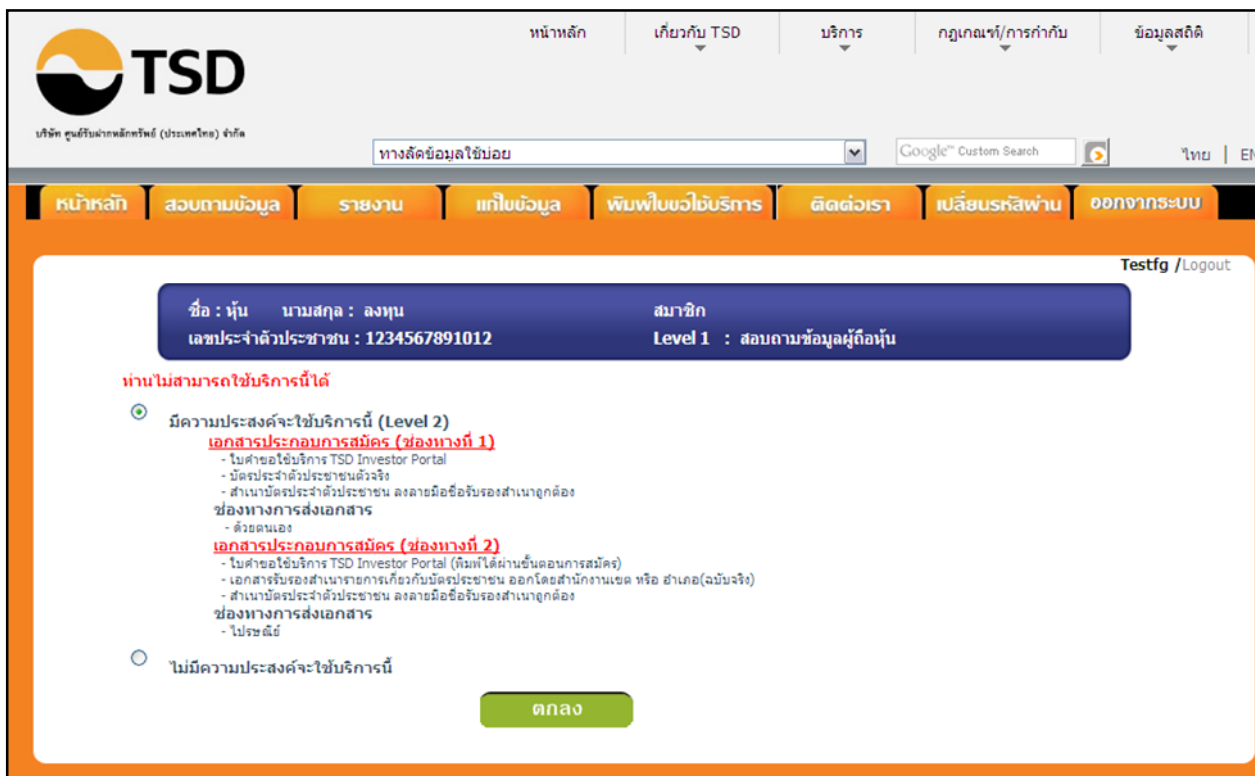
TSD

บริษัท ศูนย์รับฝากหลักทรัพย์ (ประเทศไทย) จำกัด

หน้าหลัก | เกี่ยวกับ TSD | บริการ | กฎเกณฑ์/การกำกับ | ข้อมูลสถิติ

ทางลัดข้อมูลใช้บ่อย

Google™ Custom Search

ไทย | EN

หน้าหลัก | สอบถามข้อมูล | รายงาน | แก้ไขข้อมูล | พิมพ์ใบขอใช้บริการ | ติดต่อเรา | เปลี่ยนรหัสผ่าน | ออกจากระบบ

Testfg /Logout

ชื่อ : หุ้น นามสกุล : ลงทุน
เลขประจำตัวประชาชน : 1234567891012

สมาชิก
Level 1 : สอบถามข้อมูลผู้ถือหุ้น

ท่านไม่สามารถใช้บริการนี้ได้

มีความประสงค์จะใช้บริการนี้ (Level 2)

เอกสารประกอบการสมัคร (ช่องทางที่ 1)
- ใบคำขอใช้บริการ TSD Investor Portal
- บัตรประจำตัวประชาชนตัวจริง
- สำเนาบัตรประจำตัวประชาชน ลงลายมือชื่อรับรองสำเนาถูกต้อง

ช่องทางการส่งเอกสาร
- ด้วยตนเอง

เอกสารประกอบการสมัคร (ช่องทางที่ 2)
- ใบคำขอใช้บริการ TSD Investor Portal (พิมพ์ได้ผ่านขั้นตอนการสมัคร)
- เอกสารรับรองสำเนารายการเกี่ยวกับบัตรประชาชน ออกโดยสำนักงานเขต หรือ อำเภอ(ฉบับจริง)
- สำเนาบัตรประจำตัวประชาชน ลงลายมือชื่อรับรองสำเนาถูกต้อง

ช่องทางการส่งเอกสาร
- ไปรษณีย์

ไม่มีความประสงค์จะใช้บริการนี้

ตกลง